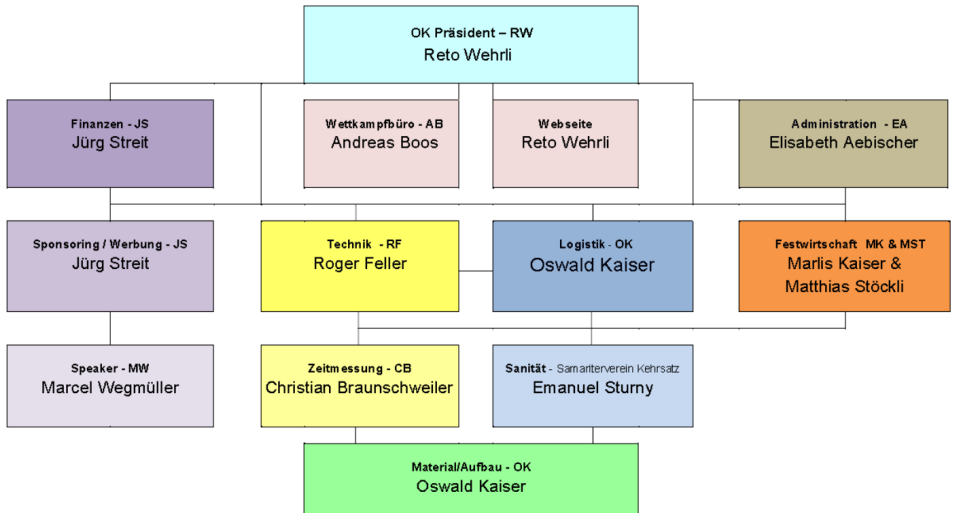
OK Präsident – RW
Reto Wehrli

Finanzen - JS
Jürg Streit

Wettkampfbüro - AB
Andreas Boos

Webseite
Reto Wehrli

Administration - EA
Elisabeth Aebischer

Sponsoring / Werbung - JS
Jürg Streit

Technik - RF
Roger Feller

Logistik - OK
Oswald Kaiser

Festwirtschaft MK & MST
Marlis Kaiser &
Matthias Stöckli

Speaker - MW
Marcel Wegmüller

Zeitmessung - CB
Christian Braunschweiler

Sanität - Samariterverein Kehrsatz
Emanuel Sturny

Material/Aufbau - OK
Oswald Kaiser